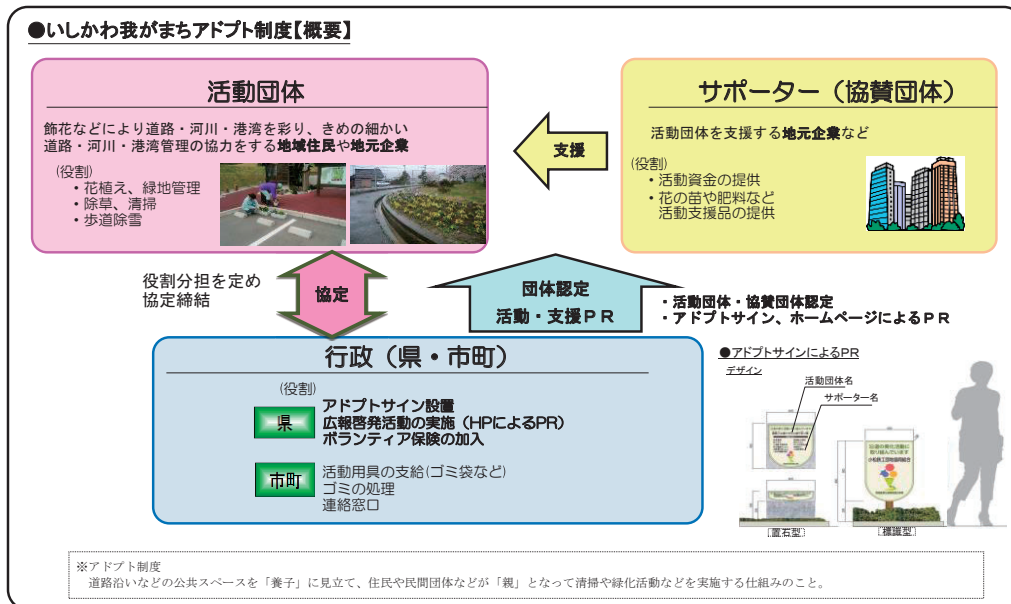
●いしかわ我がまちアドプト制度【概要】

活動団体

飾花などにより道路・河川・港湾を彩り、きめの細かい道路・河川・港湾管理の協力をする地域住民や地元企業

（役割）
・花植え、緑地管理
・除草、清掃
・歩道除雪

支援

サポーター（協賛団体）

活動団体を支援する地元企業など

（役割）
・活動資金の提供
・花の苗や肥料など活動支援品の提供

役割分担を定め協定締結

協定

団体認定
活動・支援ＰＲ

・活動団体・協賛団体認定
・アドプトサイン、ホームページによるＰＲ

行政（県・市町）

（役割）

県

アドプトサイン設置
広報啓発活動の実施（HPによるPR）
ボランティア保険の加入

市町

活動用具の支給（ゴミ袋など）
ゴミの処理
連絡窓口

●アドプトサインによるPR
デザイン
活動団体名
サポーター名
置石型
標識型

※アドプト制度
道路沿いなどの公共スペースを「養子」に見立て、住民や民間団体などが「親」となって清掃や緑化活動などを実施する仕組みのこと。